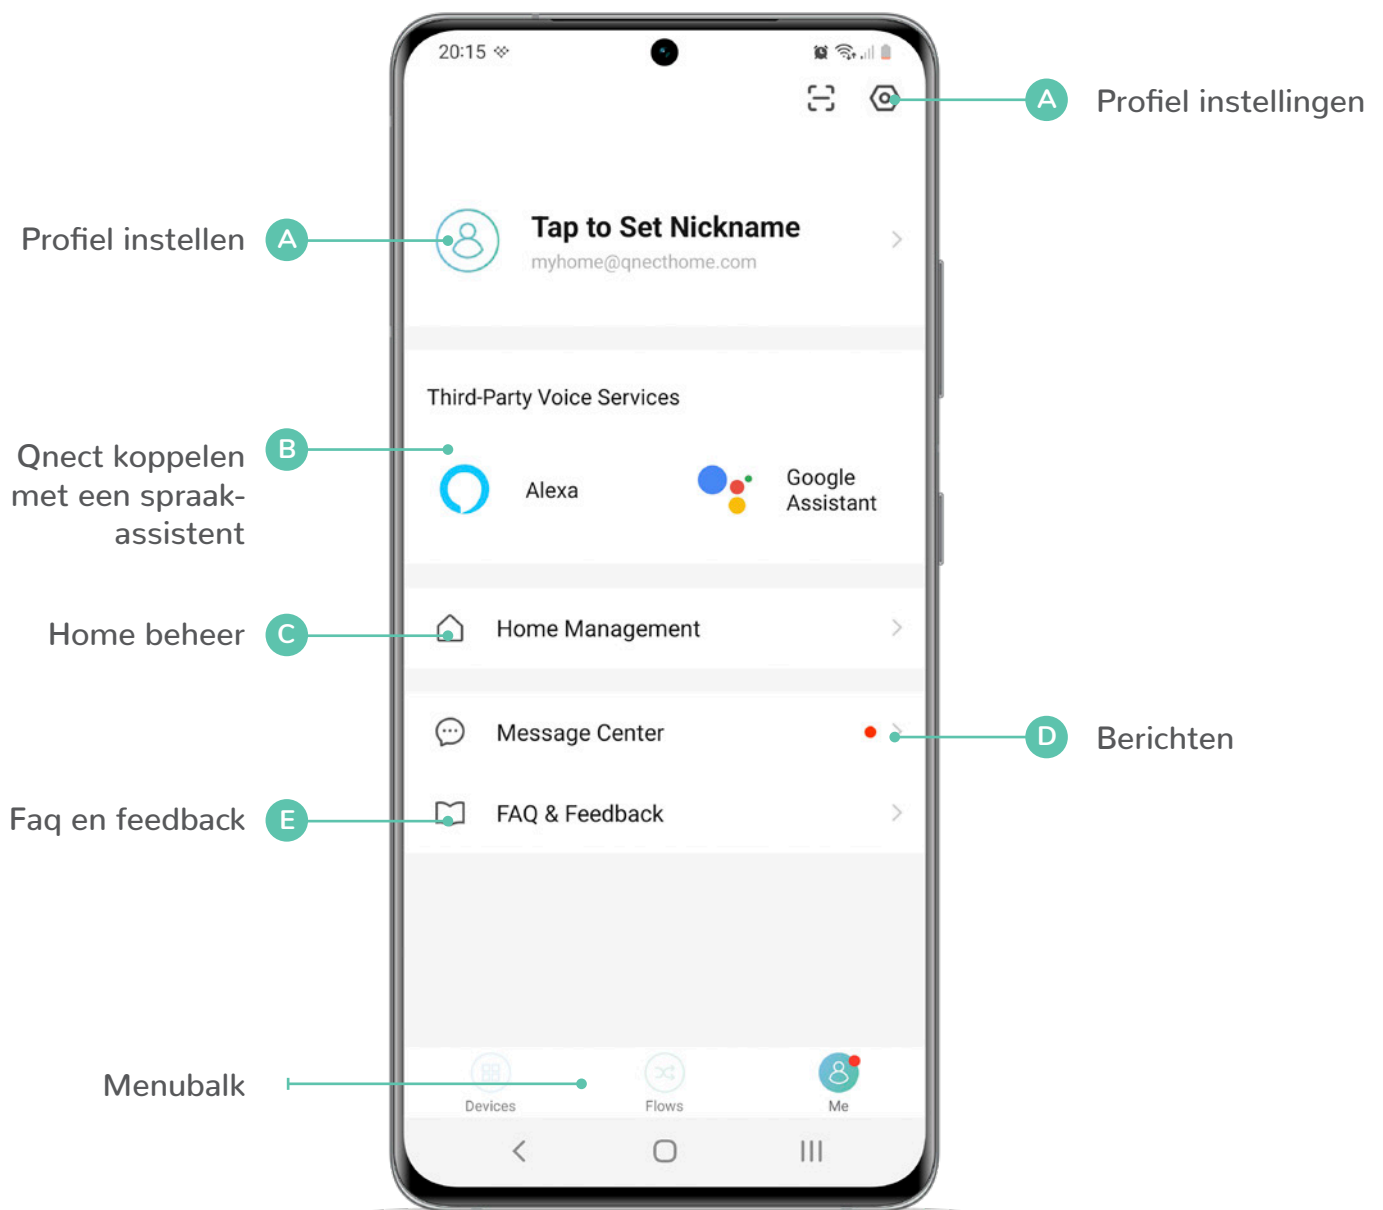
20:15

A Profiel instellingen

Profiel instellen A

Tap to Set Nickname
myhome@qnecthome.com

Third-Party Voice Services

Qnect koppelen met een spraakassistent B

Alexa

Google Assistant

Home beheer C

Home Management

Message Center

D Berichten

Faq en feedback E

FAQ & Feedback

Menubalk

Devices

Flows

Me